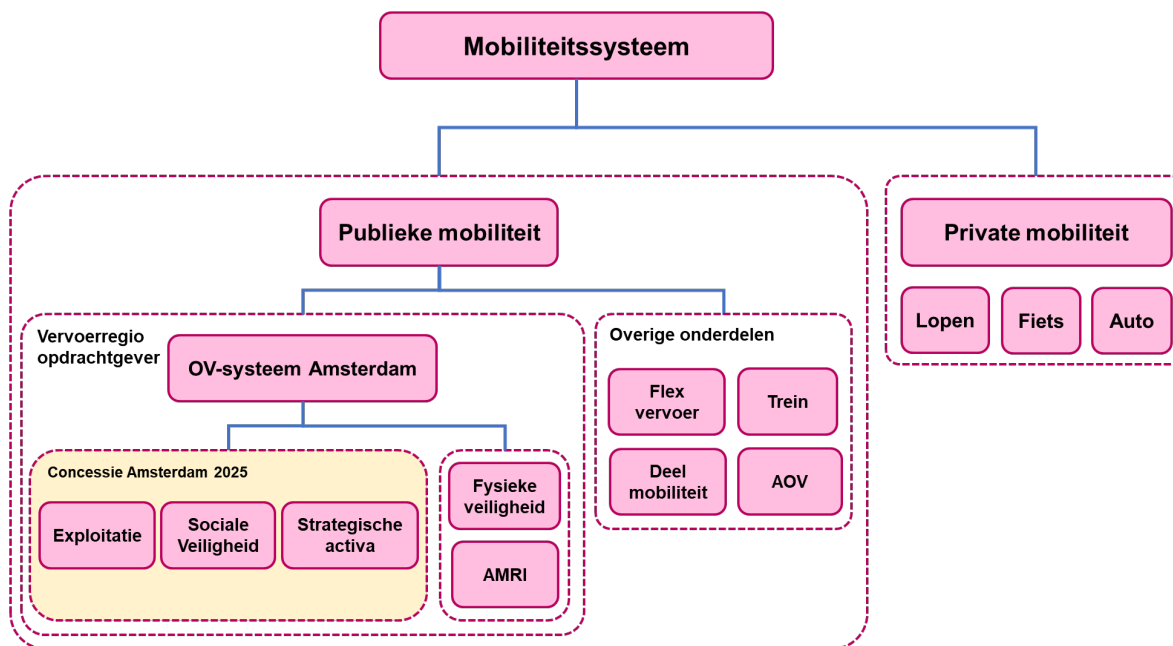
Mobiliteitssysteem

Publieke mobiliteit

Private mobiliteit

Lopen

Fiets

Auto

Vervoerregio opdrachtgever

OV-systeem Amsterdam

Overige onderdelen

Flex vervoer

Trein

Deel mobiliteit

AOV

Concessie Amsterdam 2025

Exploitatie

Sociale Veiligheid

Strategische activa

Fysieke veiligheid

AMRI